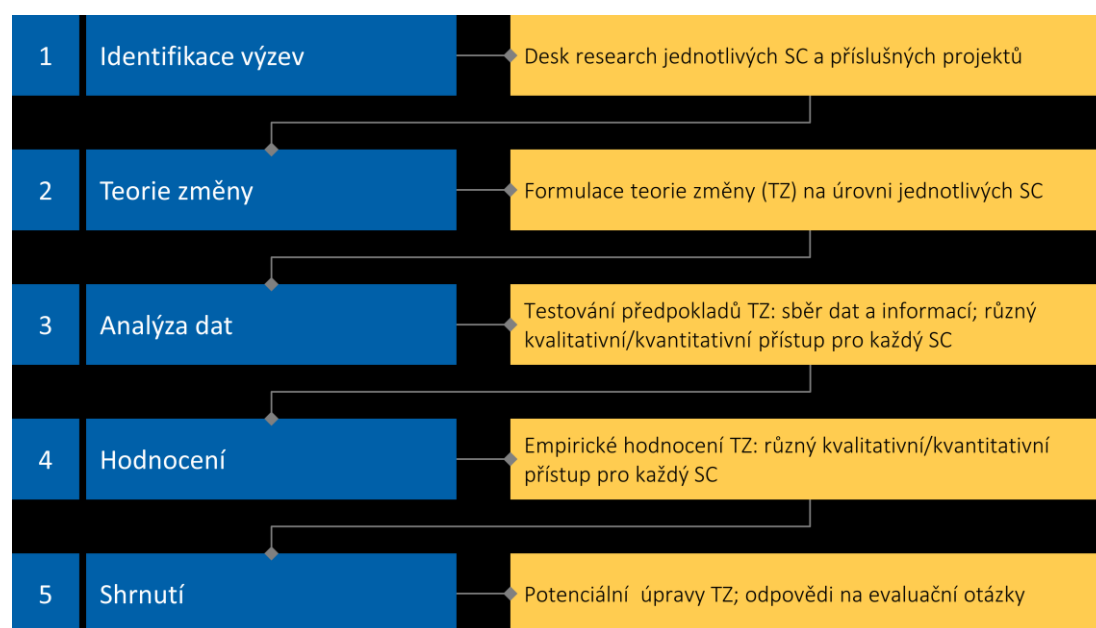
1 Identifikace výzev

Desk research jednotlivých SC a příslušných projektů

2 Teorie změny

Formulace teorie změny (TZ) na úrovni jednotlivých SC

3 Analýza dat

Testování předpokladů TZ: sběr dat a informací; různý kvalitativní/kvantitativní přístup pro každý SC

4 Hodnocení

Empirické hodnocení TZ: různý kvalitativní/kvantitativní přístup pro každý SC

5 Shrnutí

Potenciální úpravy TZ; odpovědi na evaluační otázky